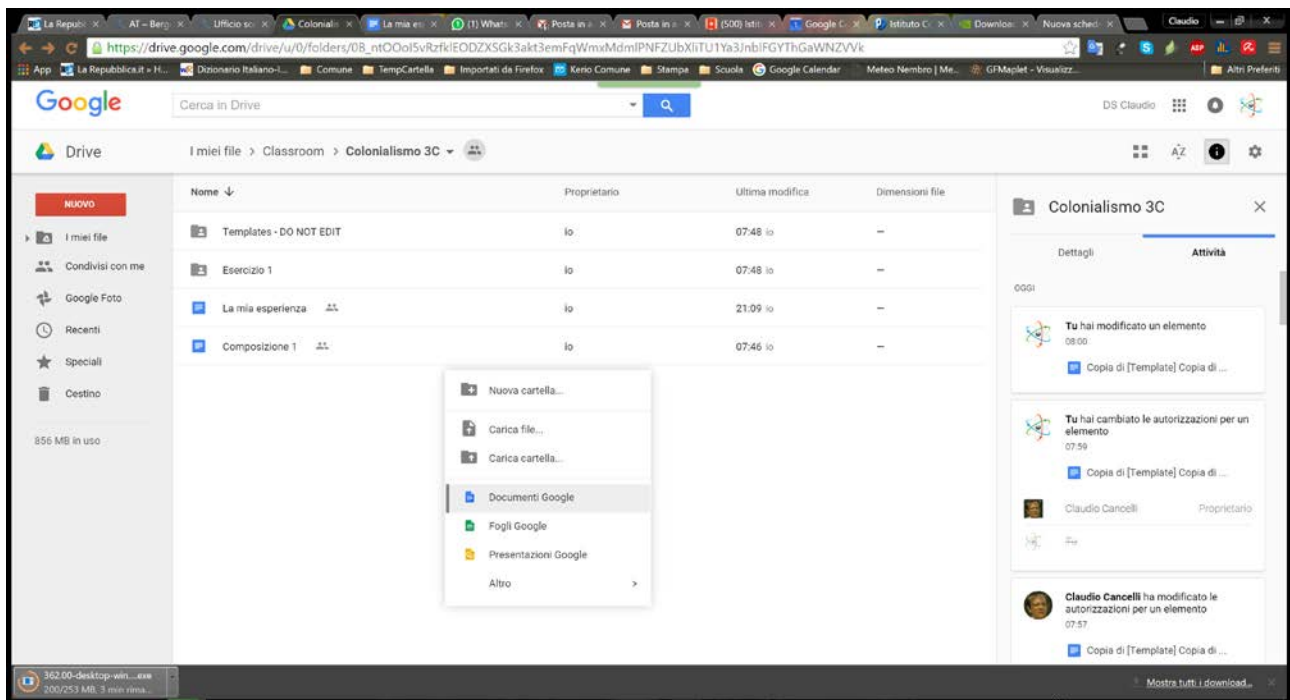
La Repub × AT – Berg × Ufficio sc × Coloniali × La mia es × (1) Whats × Posta in × Posta in × (500) Istit × Google C × Istituto C × Downloa × Nuova sched × Claudio

https://drive.google.com/drive/u/0/folders/0B_ntOOol5vRzfklEODZXSGk3akt3emFqWmxMdmlPNFZUbXliTU1Ya3JnblFGYThGaWNZVVk

App La Repubblica.it » H... Dizionario Italiano-I... Comune TempCartella Importati da Firefox Kerio Comune Stampa Scuola Google Calendar Meteo Nembro | Me... GFMaplet - Visualizz... Altri Preferiti

Google Cerca in Drive DS Claudio

Drive I miei file > Classroom > Colonialismo 3C

NUOVO
I miei file
Condivisi con me
Google Foto
Recenti
Speciali
Cestino
856 MB in uso

| Nome | Proprietario | Ultima modifica | Dimensioni file |
|---|---|---|---|
| Templates - DO NOT EDIT | io | 07:48 io | – |
| Esercizio 1 | io | 07:48 io | – |
| La mia esperienza | io | 21:09 io | – |
| Composizione 1 | io | 07:46 io | – |

Nuova cartella...
Carica file...
Carica cartella...
Documenti Google
Fogli Google
Presentazioni Google
Altro >

Colonialismo 3C
Dettagli Attività
OGGI
Tu hai modificato un elemento
08:00
Copia di [Template] Copia di ...
Tu hai cambiato le autorizzazioni per un elemento
07:59
Copia di [Template] Copia di ...
Claudio Cancelli Proprietario
Claudio Cancelli ha modificato le autorizzazioni per un elemento
07:57
Copia di [Template] Copia di ...

362.00-desktop-win....exe
200/253 MB, 3 min rima...
Mostra tutti i download...